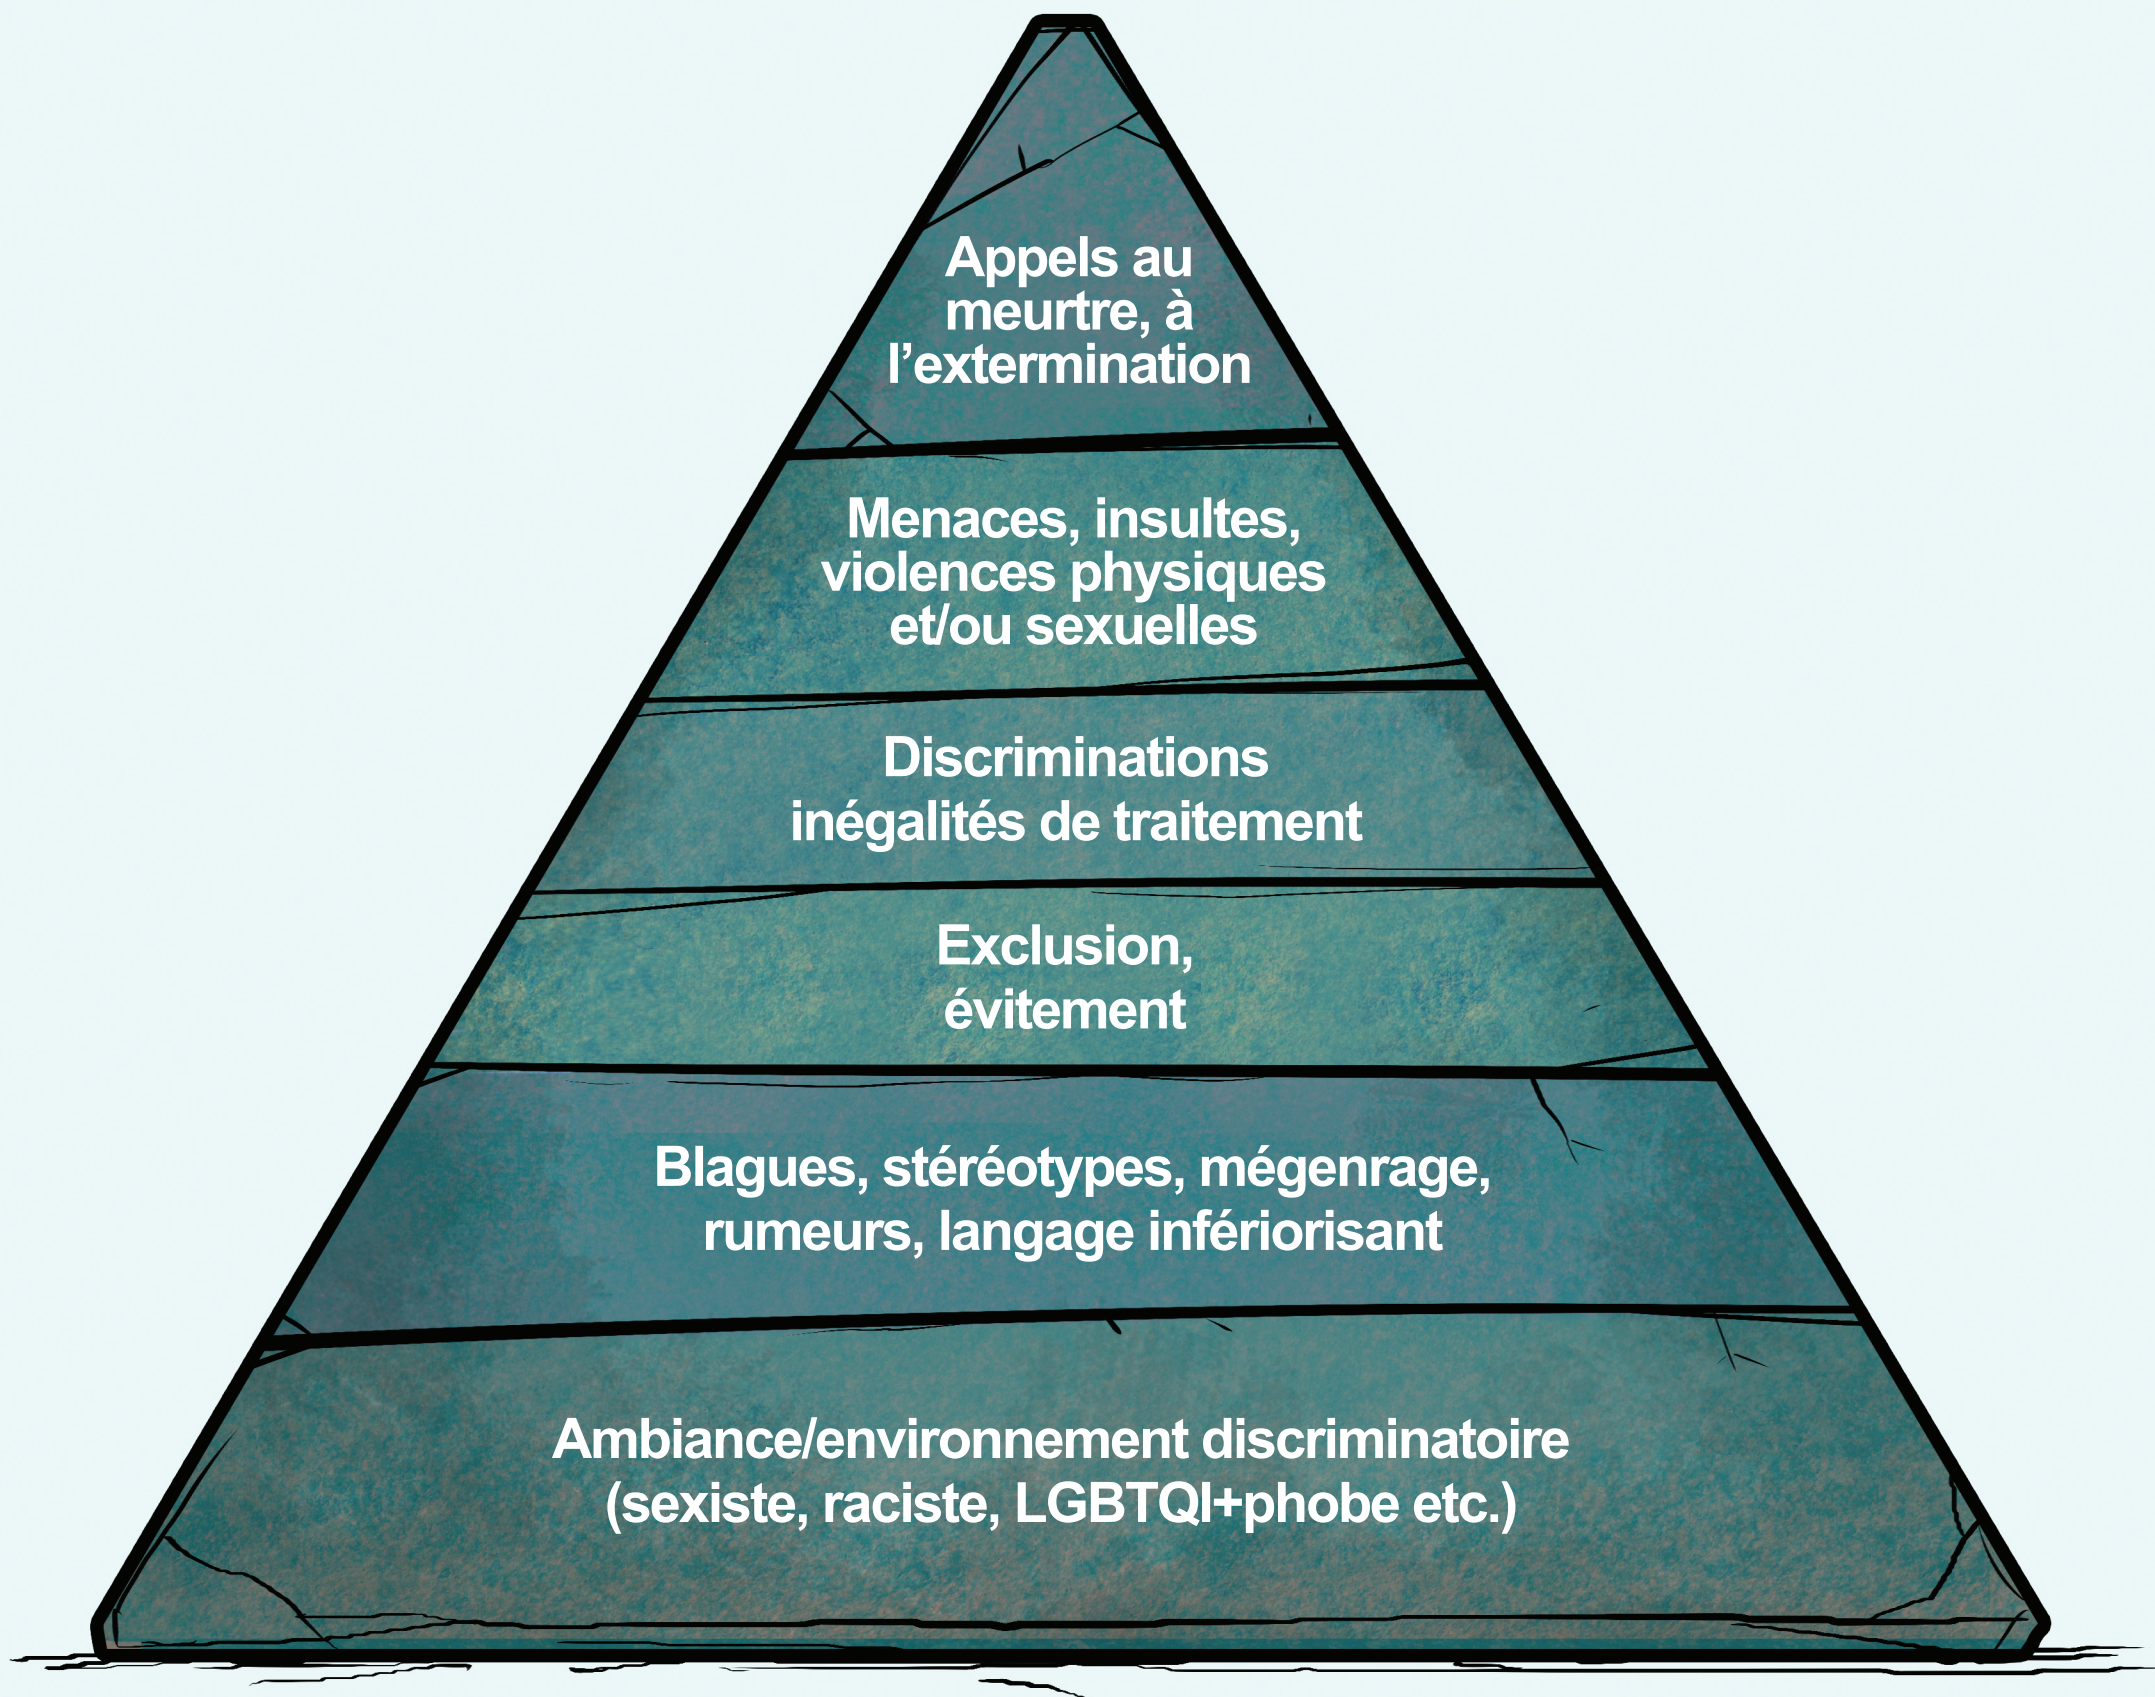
Appels au meurtre, à l’extermination

Menaces, insultes, violences physiques et/ou sexuelles

Discriminations
inégalités de traitement

Exclusion, évitement

Blagues, stéréotypes, mégenrage, rumeurs, langage infériorisant

Ambiance/environnement discriminatoire (sexiste, raciste, LGBTQI+phobe etc.)